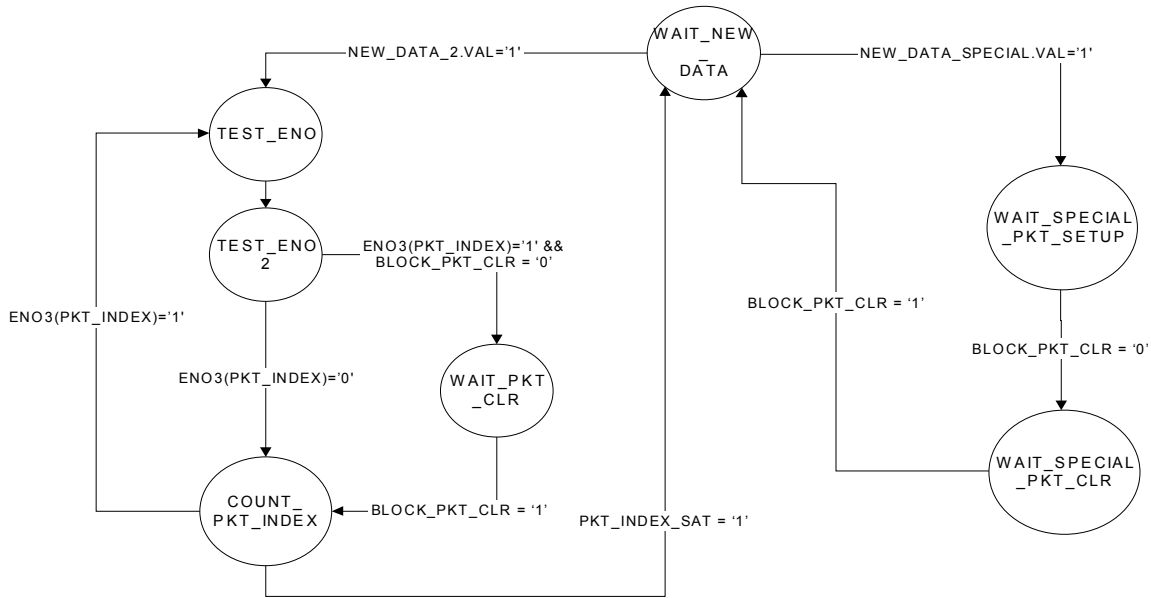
WAIT_NEW_DATA

NEW_DATA_2.VAL='1'

NEW_DATA_SPECIAL.VAL='1'

TEST_ENO

TEST_ENO 2

ENO3(PKT_INDEX)='1' && BLOCK_PKT_CLR = '0'

WAIT_SPECIAL _PKT_SETUP

BLOCK_PKT_CLR = '1'

ENO3(PKT_INDEX)='1'

BLOCK_PKT_CLR = '0'

ENO3(PKT_INDEX)='0'

WAIT_PKT _CLR

WAIT_SPECIAL _PKT_CLR

COUNT_ PKT_INDEX

BLOCK_PKT_CLR = '1'

PKT_INDEX_SAT = '1'